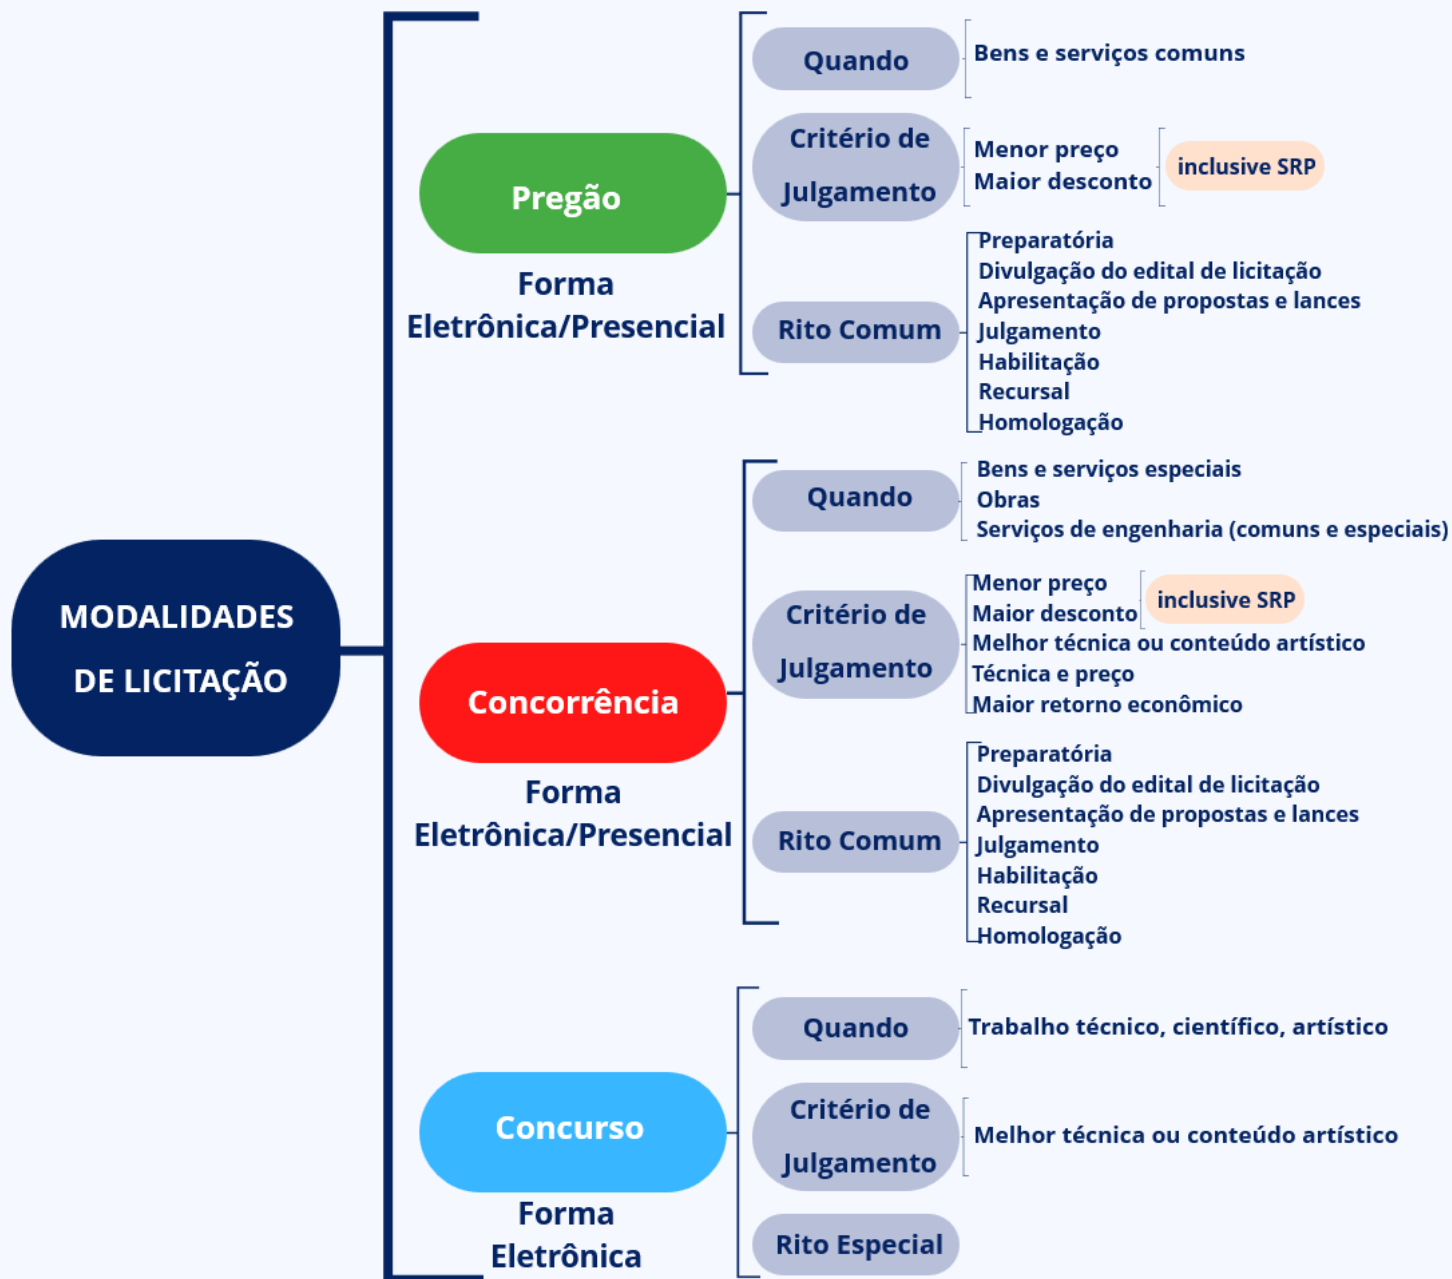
MODALIDADES DE LICITAÇÃO

Pregão
Forma Eletrônica/Presencial

Quando
Bens e serviços comuns

Critério de Julgamento
Menor preço
Maior desconto
inclusive SRP

Rito Comum
Preparatória
Divulgação do edital de licitação
Apresentação de propostas e lances
Julgamento
Habilitação
Recursal
Homologação

Concorrência
Forma Eletrônica/Presencial

Quando
Bens e serviços especiais
Obras
Serviços de engenharia (comuns e especiais)

Critério de Julgamento
Menor preço
Maior desconto
inclusive SRP
Melhor técnica ou conteúdo artístico
Técnica e preço
Maior retorno econômico

Rito Comum
Preparatória
Divulgação do edital de licitação
Apresentação de propostas e lances
Julgamento
Habilitação
Recursal
Homologação

Concurso
Forma Eletrônica

Quando
Trabalho técnico, científico, artístico

Critério de Julgamento
Melhor técnica ou conteúdo artístico

Rito Especial